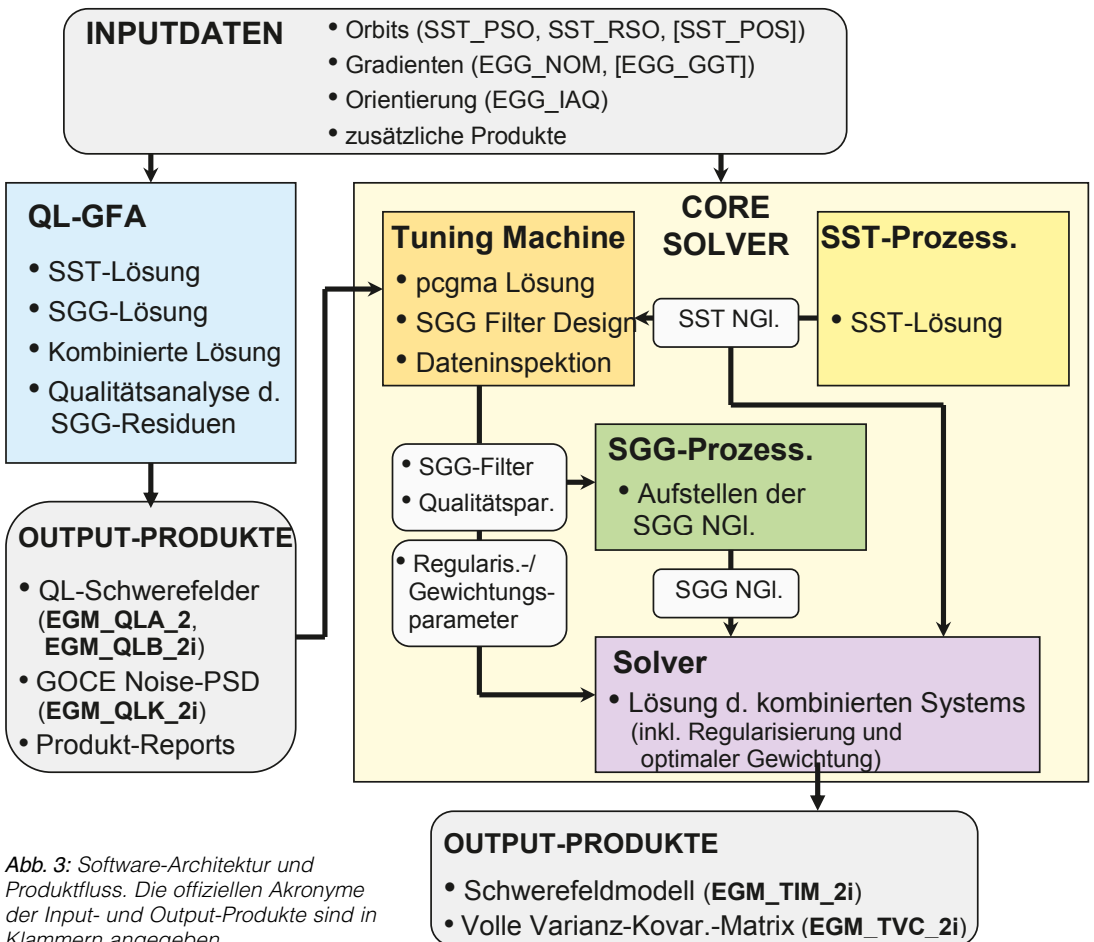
INPUTDATEN
• Orbits (SST_PSO, SST_RSO, [SST_POS])
• Gradienten (EGG_NOM, [EGG_GGT])
• Orientierung (EGG_IAQ)
• zusätzliche Produkte

QL-GFA
• SST-Lösung
• SGG-Lösung
• Kombinierte Lösung
• Qualitätsanalyse d. SGG-Residuen

OUTPUT-PRODUKTE
• QL-Schwerefelder (**EGM_QLA_2**, **EGM_QLB_2i**)
• GOCE Noise-PSD (**EGM_QLK_2i**)
• Produkt-Reports

CORE SOLVER

Tuning Machine
• pcgma Lösung
• SGG Filter Design
• Dateninspektion

SST-Prozess.
• SST-Lösung

SST NGl.

• SGG-Filter
• Qualitätspar.

SGG-Prozess.
• Aufstellen der SGG NGl.

• Regularis.-/ Gewichtungsparameter

SGG NGl.

Solver
• Lösung d. kombinierten Systems (inkl. Regularisierung und optimaler Gewichtung)

OUTPUT-PRODUKTE
• Schwerefeldmodell (**EGM_TIM_2i**)
• Volle Varianz-Kovar.-Matrix (**EGM_TVC_2i**)

*Abb. 3:* *Software-Architektur und Produktfluss. Die offiziellen Akronyme der Input- und Output-Produkte sind in Klammern angegeben.*